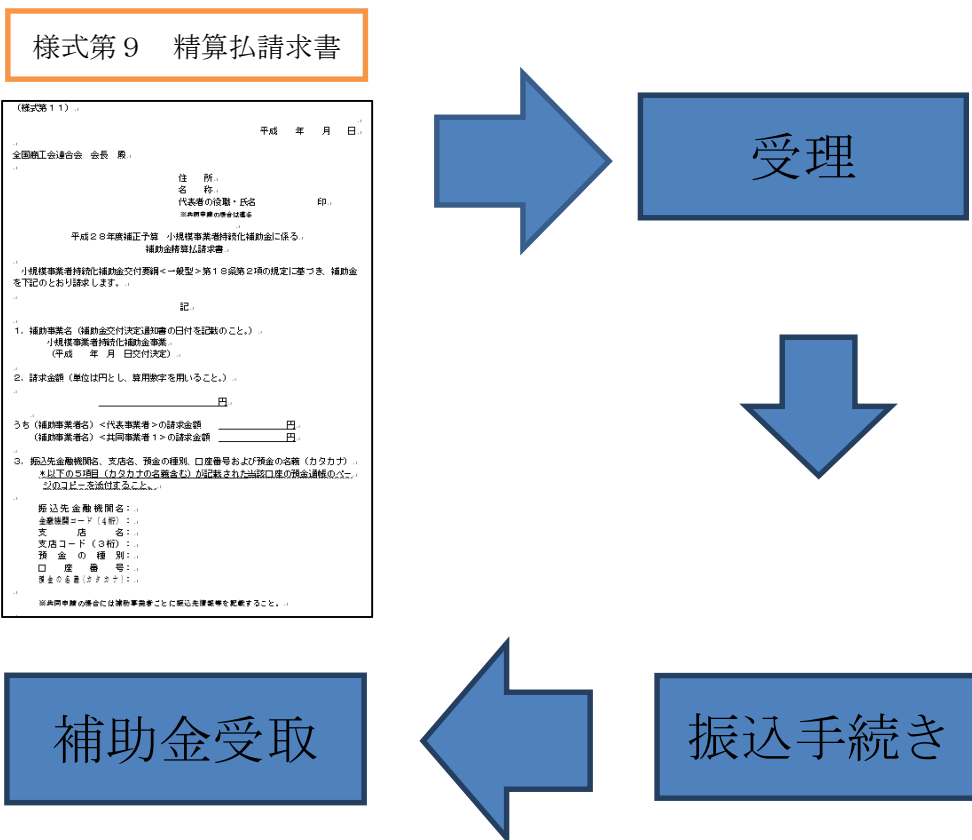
様式第９　精算払請求書

（様式第１１）

平成　　年　　月　　日

全国商工会連合会　会長　殿

住　　所
名　　称
代表者の役職・氏名　　　　　　　　印
※共同事業の場合は連名

平成２８年度補正予算　小規模事業者持続化補助金に係る
補助金精算払請求書

小規模事業者持続化補助金交付要綱＜一般型＞第１８条第２項の規定に基づき、補助金を下記のとおり請求します。

記

１．補助事業名（補助金交付決定通知書の日付を記載のこと。）
小規模事業者持続化補助金事業
（平成　　年　月　日交付決定）

２．請求金額（単位は円とし、算用数字を用いること。）

円

うち（補助事業者名）＜代表事業者＞の請求金額　　　　　　円
（補助事業者名）＜共同事業者１＞の請求金額　　　　　　円

３．振込先金融機関名、支店名、預金の種別、口座番号および預金の名義（カタカナ）
＊以下の５項目（カタカナの名義含む）が記載された当該口座の預金通帳のページのコピーを添付すること。

振込先金融機関名：
金融機関コード（４桁）：
支　　店　　名：
支店コード（３桁）：
預　金　の　種　別：
口　座　番　号：
預金の名義（カタカナ）：

※共同事業の場合には補助事業者ごとに振込先口座等を記載すること。

受理

振込手続き

補助金受取